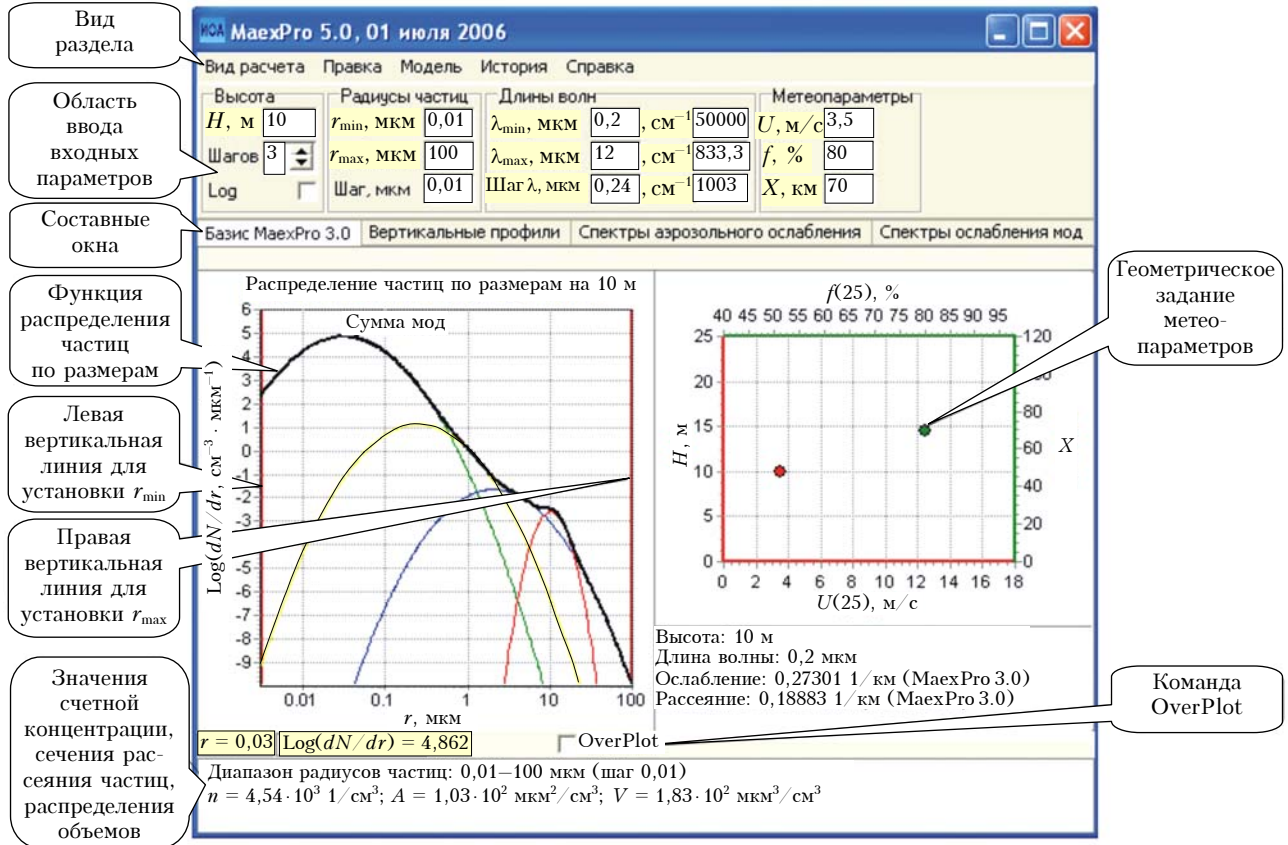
Вид раздела

Область ввода входных параметров

Составные окна

Функция распределения частиц по размерам

Левая вертикальная линия для установки $r_{min}$

Правая вертикальная линия для установки $r_{max}$

Значения счетной концентрации, сечения рассеяния частиц, распределения объемов

MaexPro 5.0, 01 июля 2006

Вид расчета Правка Модель История Справка

Высота
$H$, м 10
Шагов 3
Log

Радиусы частиц
$r_{min}$, мкм 0,01
$r_{max}$, мкм 100
Шаг, мкм 0,01

Длины волн
$\lambda_{min}$, мкм 0,2 , см$^{-1}$ 50000
$\lambda_{max}$, мкм 12 , см$^{-1}$ 833,3
Шаг $\lambda$, мкм 0,24 , см$^{-1}$ 1003

Метеопараметры
$U$, м/с 3,5
$f$, % 80
$X$, км 70

Базис MaexPro 3.0 | Вертикальные профили | Спектры аэрозольного ослабления | Спектры ослабления мод

Распределение частиц по размерам на 10 м

Сумма мод

Log($dN/dr$, см$^{-3}$ · мкм$^{-1}$)

6 5 4 3 2 1 0 -1 -2 -3 -4 -5 -6 -7 -8 -9

0.01 0.1 1 10 100

$r$, мкм

$r$ = 0,03 Log($dN/dr$) = 4,862

OverPlot

$f$(25), %

40 45 50 55 60 65 70 75 80 85 90 95

$H$, м

25 20 15 10 5 0

120 100 80 60 40 20 0

$X$

0 2 4 6 8 10 12 14 16 18

$U$(25), м/с

Геометрическое задание метеопараметров

Высота: 10 м
Длина волны: 0,2 мкм
Ослабление: 0,27301 1/км (MaexPro 3.0)
Рассеяние: 0,18883 1/км (MaexPro 3.0)

Команда OverPlot

Диапазон радиусов частиц: 0,01–100 мкм (шаг 0,01)
$n = 4,54 \cdot 10^3$ 1/см$^3$; $A = 1,03 \cdot 10^2$ мкм$^2$/см$^3$; $V = 1,83 \cdot 10^2$ мкм$^3$/см$^3$